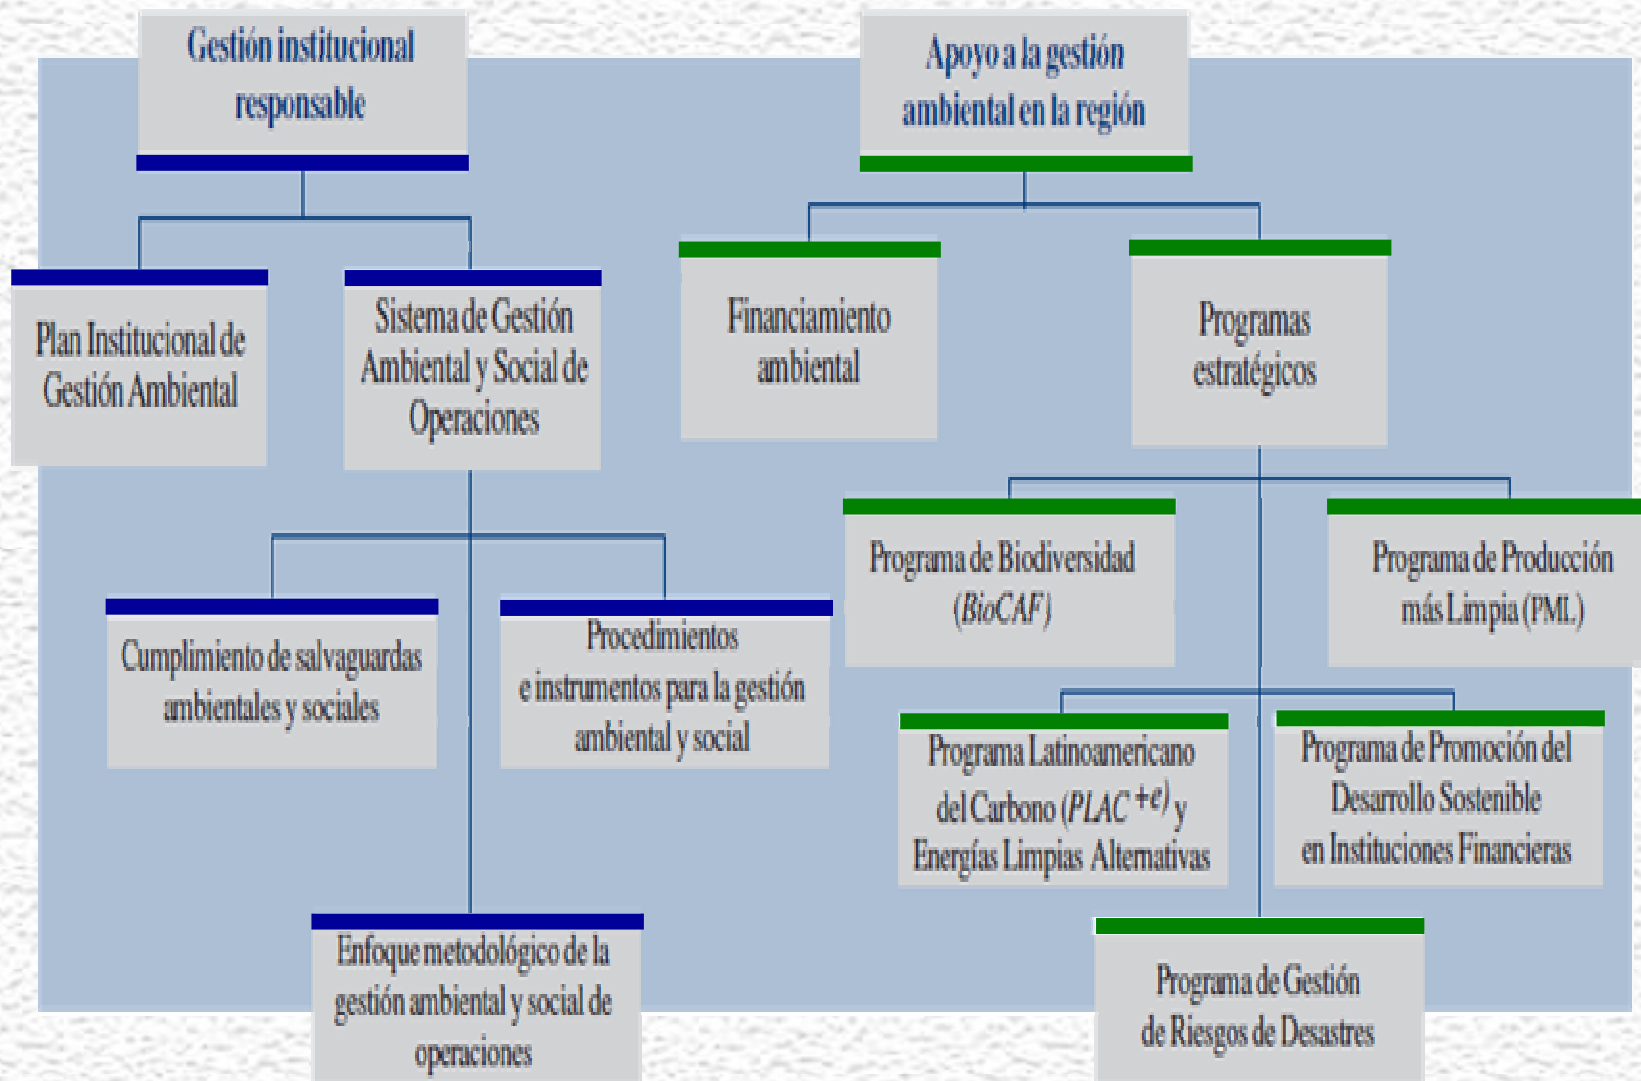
Gestión institucional responsable

Apoyo a la gestión ambiental en la región

Plan Institucional de Gestión Ambiental

Sistema de Gestión Ambiental y Social de Operaciones

Financiamiento ambiental

Programas estratégicos

Programa de Biodiversidad (BioCAF)

Programa de Producción más Limpia (PML)

Cumplimiento de salvaguardas ambientales y sociales

Procedimientos e instrumentos para la gestión ambiental y social

Programa Latinoamericano del Carbono (PLAC $^{+e}$) y Energías Limpias Alternativas

Programa de Promoción del Desarrollo Sostenible en Instituciones Financieras

Enfoque metodológico de la gestión ambiental y social de operaciones

Programa de Gestión de Riesgos de Desastres